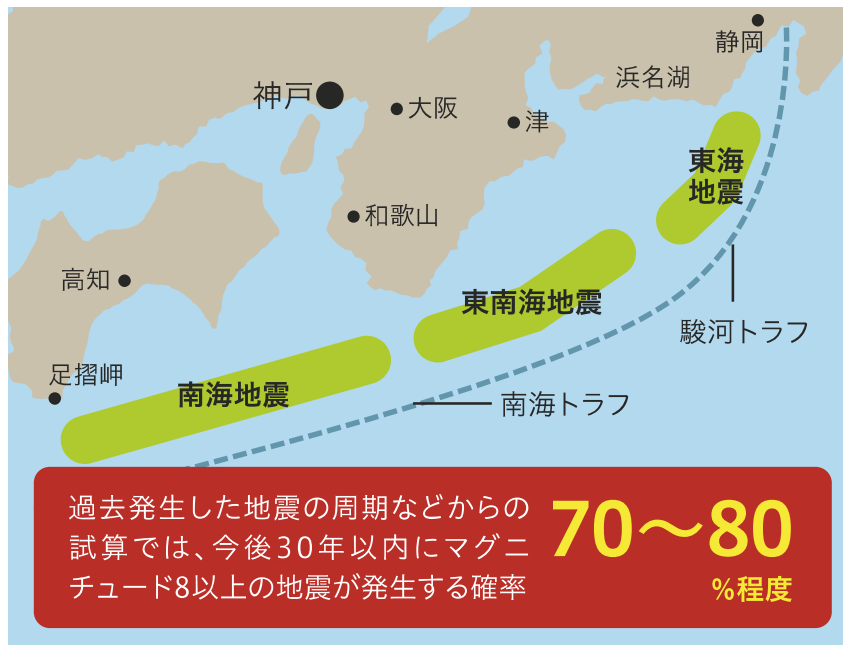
静岡

浜名湖

神戸

大阪

津

東海
地震

和歌山

高知

東南海地震

駿河トラフ

足摺岬

南海地震

南海トラフ

過去発生した地震の周期などからの試算では、今後30年以内にマグニチュード8以上の地震が発生する確率

70〜80
%程度